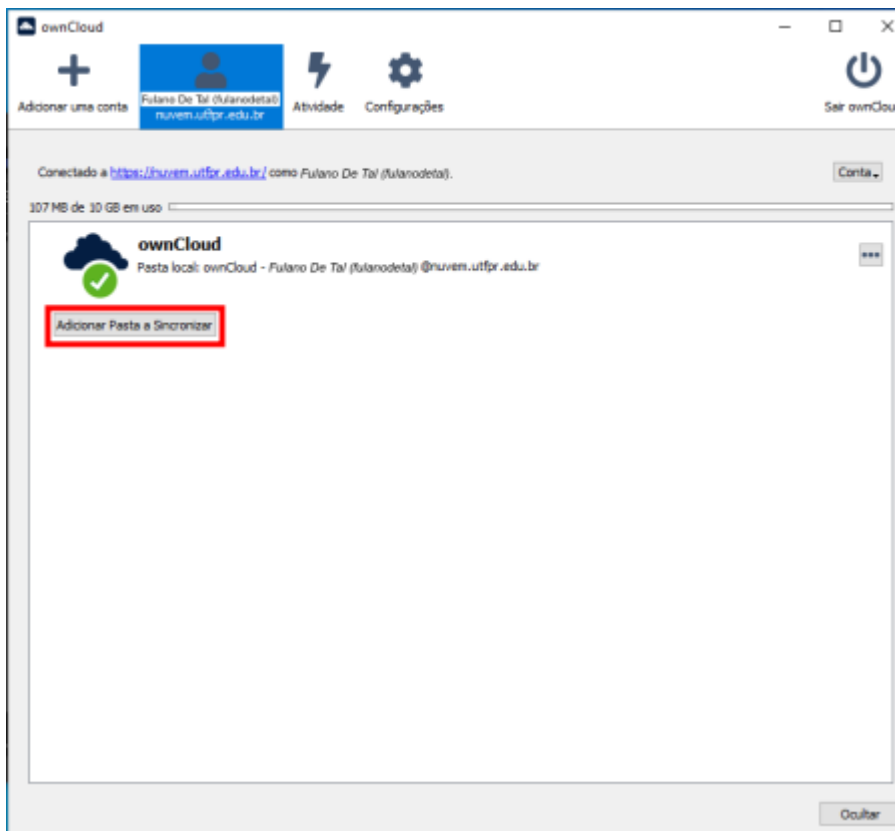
ownCloud

Adicionar uma conta

Fulano De Tal (fulanodetal)
nuvem.utfpr.edu.br

Atividade

Configurações

Sair ownClou

Conectado a https://nuvem.utfpr.edu.br/ como Fulano De Tal (fulanodetal).

Conta

107 MB de 10 GB em uso

ownCloud
Pasta local: ownCloud - Fulano De Tal (fulanodetal) @nuvem.utfpr.edu.br

Adicionar Pasta a Sincronizar

Ocultar